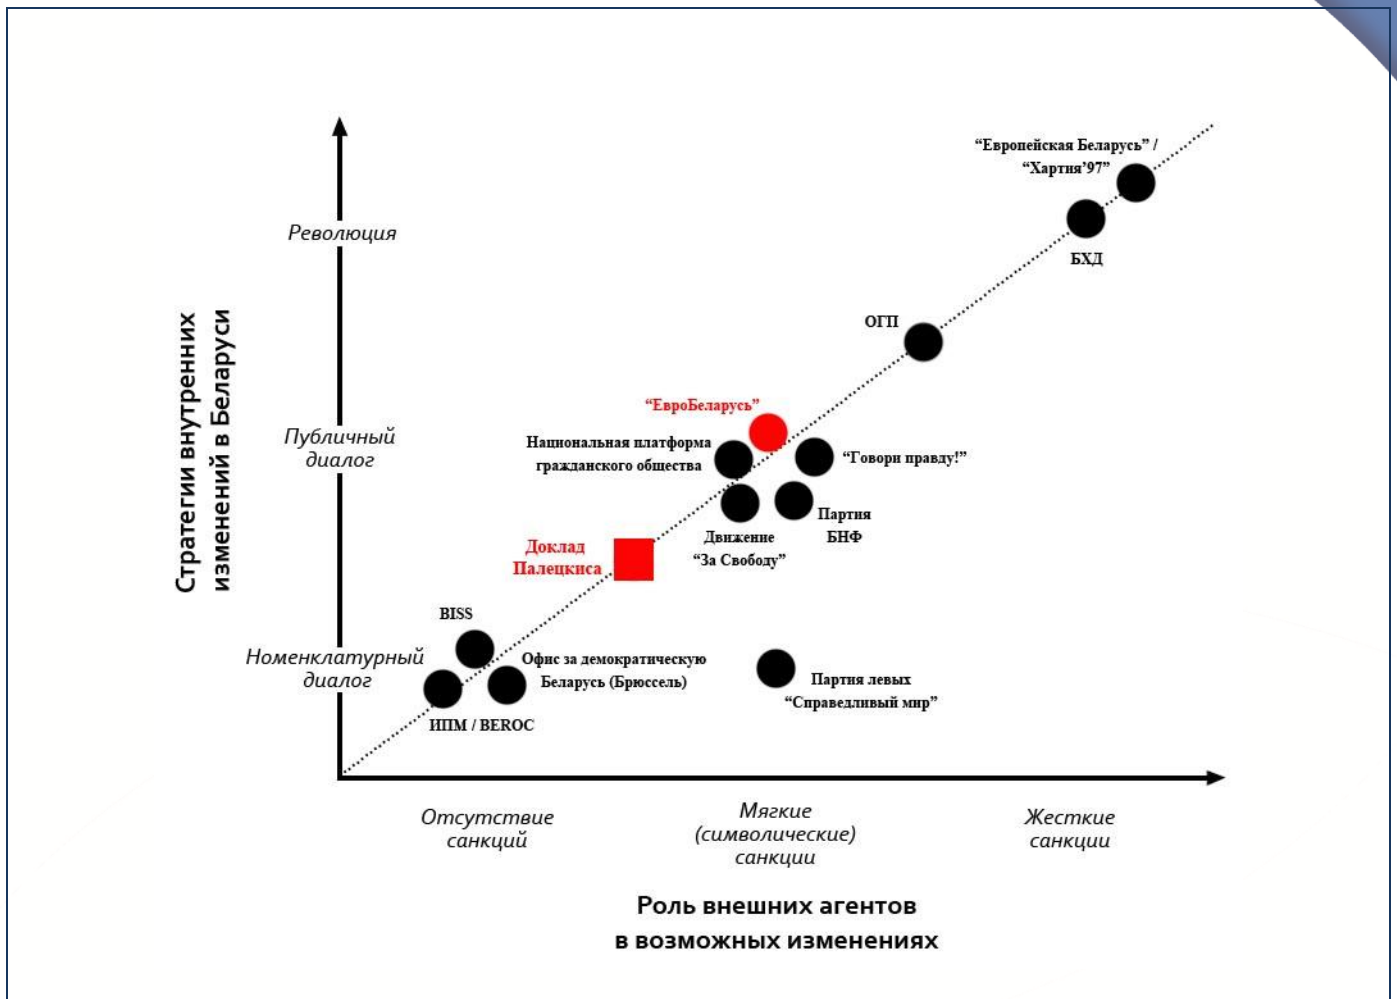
Стратегии внутренних изменений в Беларуси

Революция

Публичный диалог

Номенклатурный диалог

“Европейская Беларусь” / “Хартия’97”

БХД

ОГП

“ЕвроБеларусь”

Национальная платформа гражданского общества

“Говори правду!”

Движение “За Свободу”

Партия БНФ

Доклад Палецкиса

BISS

Офис за демократическую Беларусь (Брюссель)

ИПМ / BEROC

Партия левых “Справедливый мир”

Отсутствие санкций

Мягкие (символические) санкции

Жесткие санкции

Роль внешних агентов в возможных изменениях